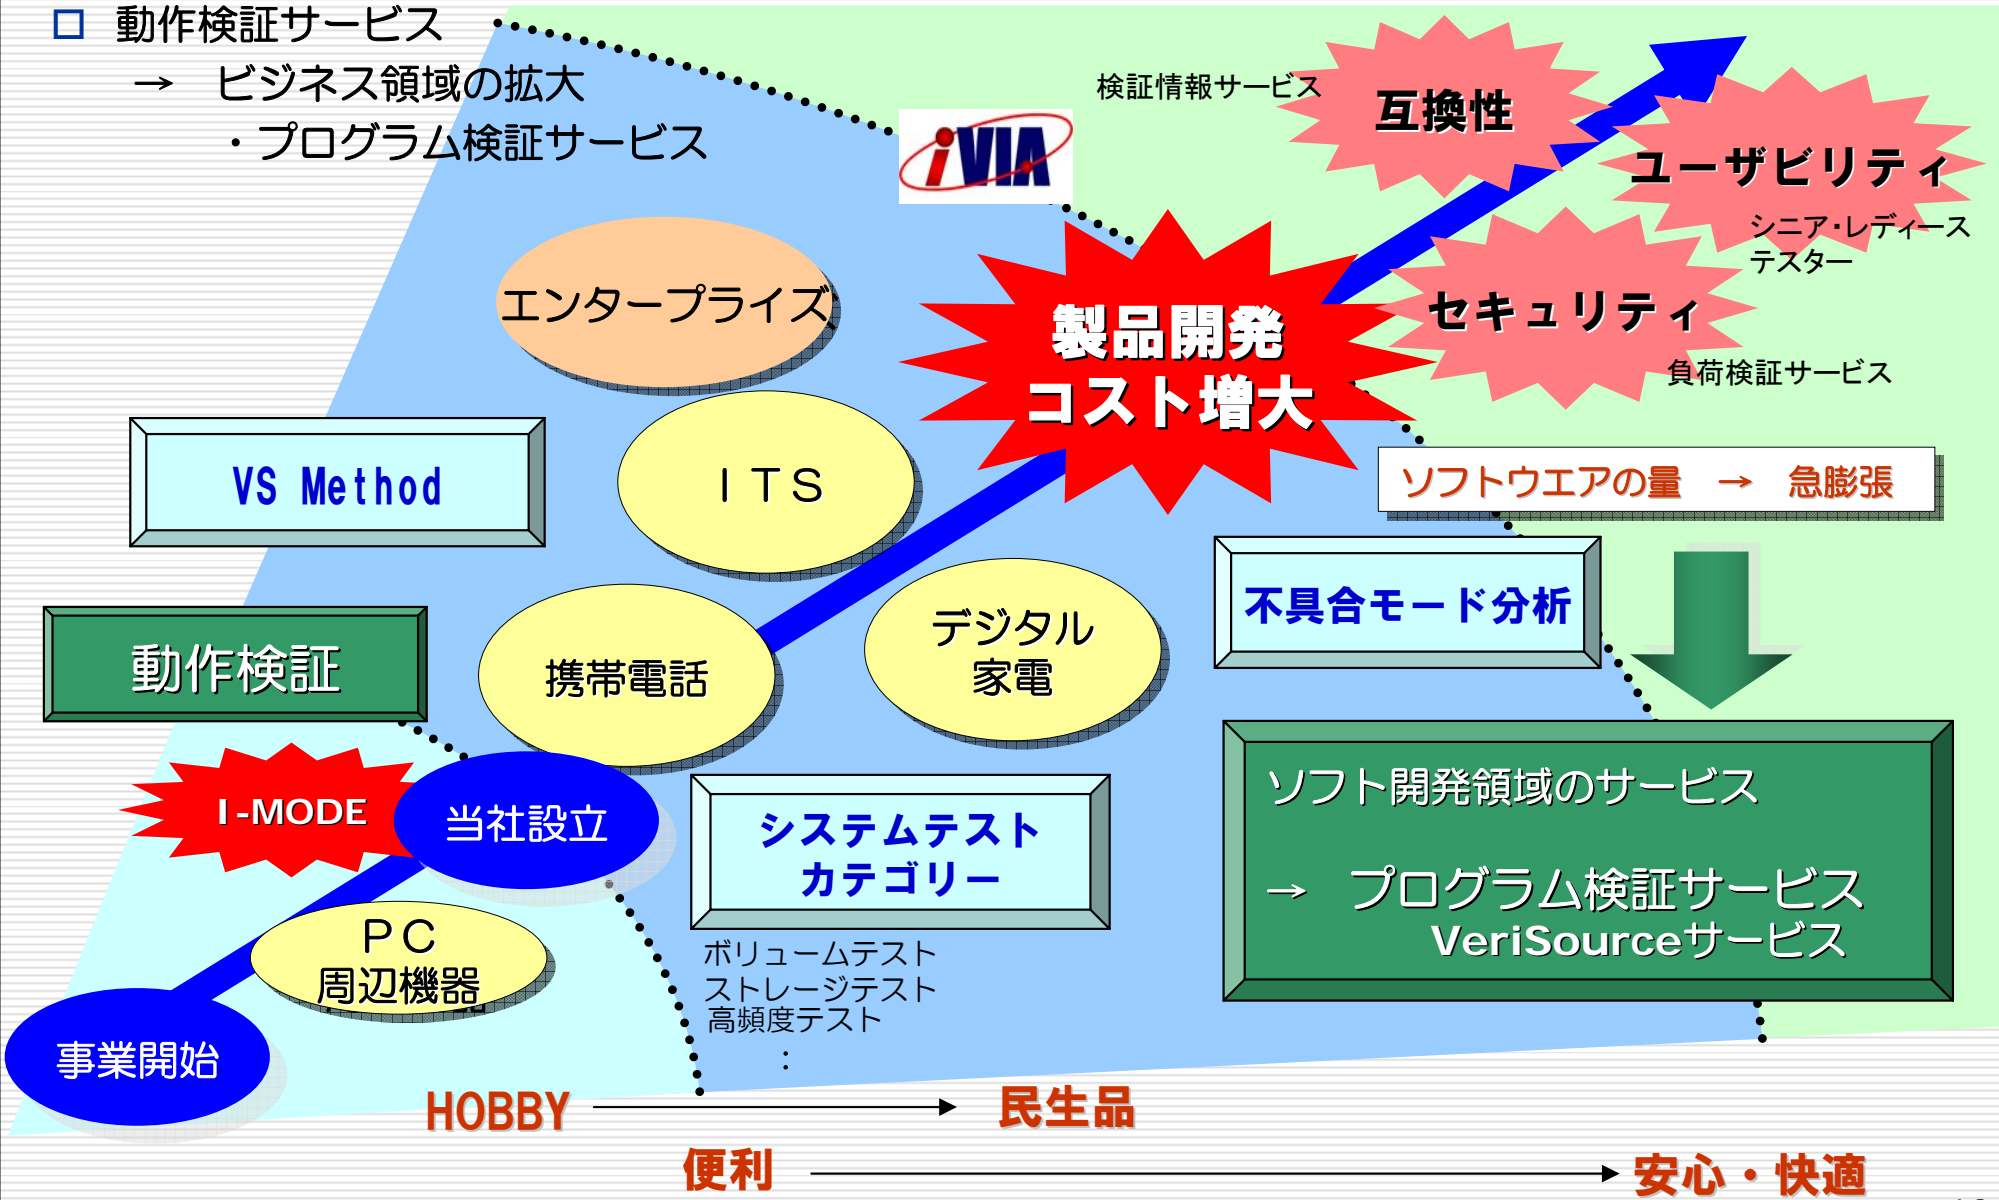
□ 動作検証サービス
→ ビジネス領域の拡大
・プログラム検証サービス

iVIA

検証情報サービス

互換性

ユーザビリティ

シニア･レディース
テスター

セキュリティ

負荷検証サービス

製品開発
コスト増大

エンタープライズ

ＩＴＳ

VS Method

ソフトウエアの量 → 急膨張

不具合モード分析

デジタル
家電

携帯電話

動作検証

I-MODE

当社設立

システムテスト
カテゴリー

ソフト開発領域のサービス

→ プログラム検証サービス
VeriSourceサービス

ＰＣ
周辺機器

ボリュームテスト
ストレージテスト
高頻度テスト
：

事業開始

HOBBY → 民生品

便利 → 安心・快適